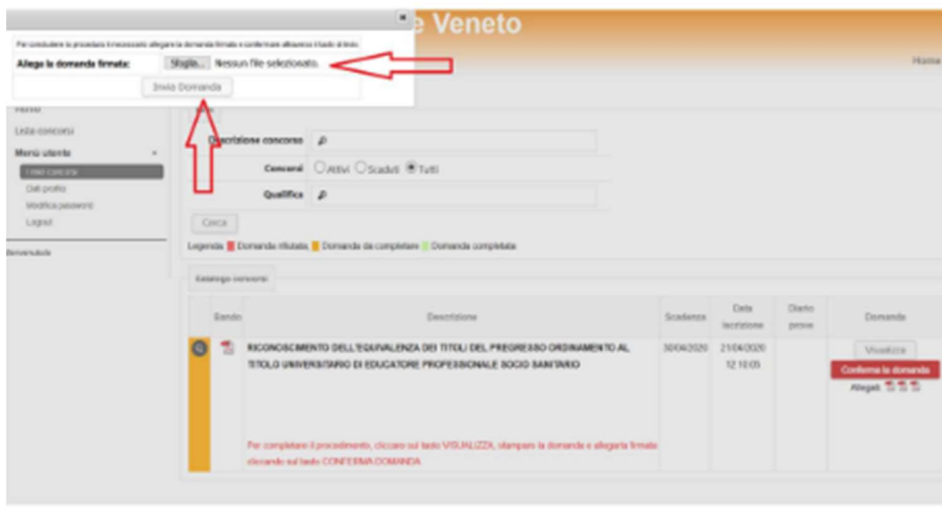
Per concludere la procedura è necessario allegare la domanda firmata e confermare attraverso il tasto di invio

Allega la domanda firmata: Sfoglia... Nessun file selezionato.

Invio Domanda

e Veneto

Home

Home

Lista concorsi

Menù utente

I miei concorsi

Dati profilo

Modifica password

Logout

Benvenuto/a

Descrizione concorso

Concorsi Attivi Scaduti Tutti

Qualifica

Cerca

Legenda Domanda rifiutata Domanda da completare Domanda completata

Catalogo concorsi

| | Bando | Descrizione | Scadenza | Data iscrizione | Diario prove | Domanda |
|---|---|---|---|---|---|---|
| | | RICONOSCIMENTO DELL'EQUIVALENZA DEI TITOLI DEL PREGRESSO ORDINAMENTO AL TITOLO UNIVERSITARIO DI EDUCATORE PROFESSIONALE SOCIO SANITARIO<br><br>Per completare il procedimento, cliccare sul tasto VISUALIZZA, stampare la domanda e allegarla firmata cliccando sul tasto CONFERMA DOMANDA | 30/04/2020 | 21/04/2020 12:10:05 | | Visualizza<br>Conferma la domanda<br>Allegati |